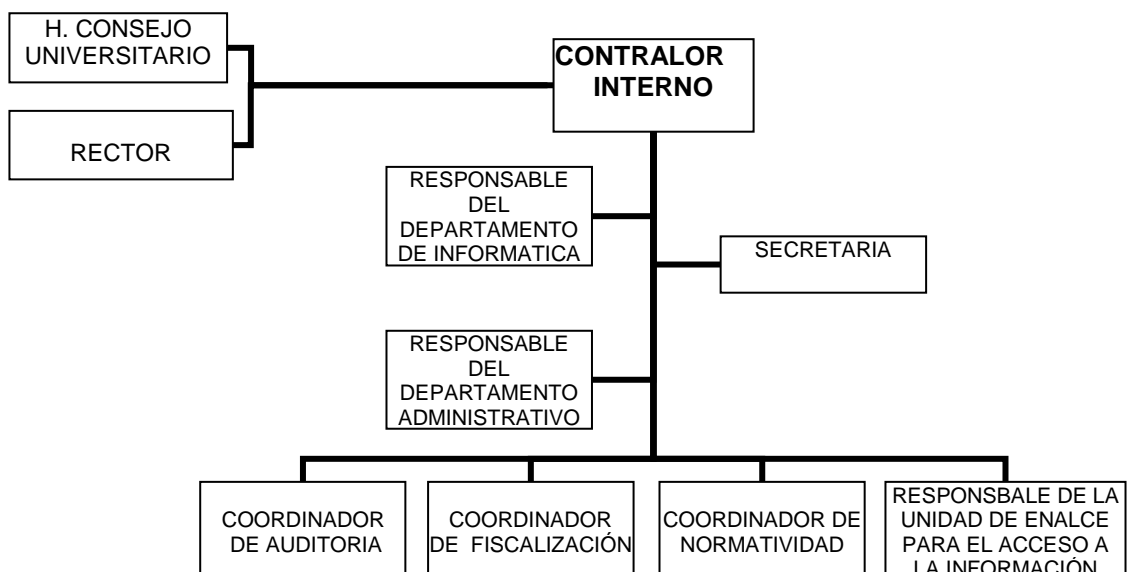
H. CONSEJO UNIVERSITARIO

RECTOR

CONTRALOR INTERNO

RESPONSABLE DEL DEPARTAMENTO DE INFORMATICA

SECRETARIA

RESPONSABLE DEL DEPARTAMENTO ADMINISTRATIVO

COORDINADOR DE AUDITORIA

COORDINADOR DE FISCALIZACIÓN

COORDINADOR DE NORMATIVIDAD

RESPONSBALE DE LA UNIDAD DE ENALCE PARA EL ACCESO A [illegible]